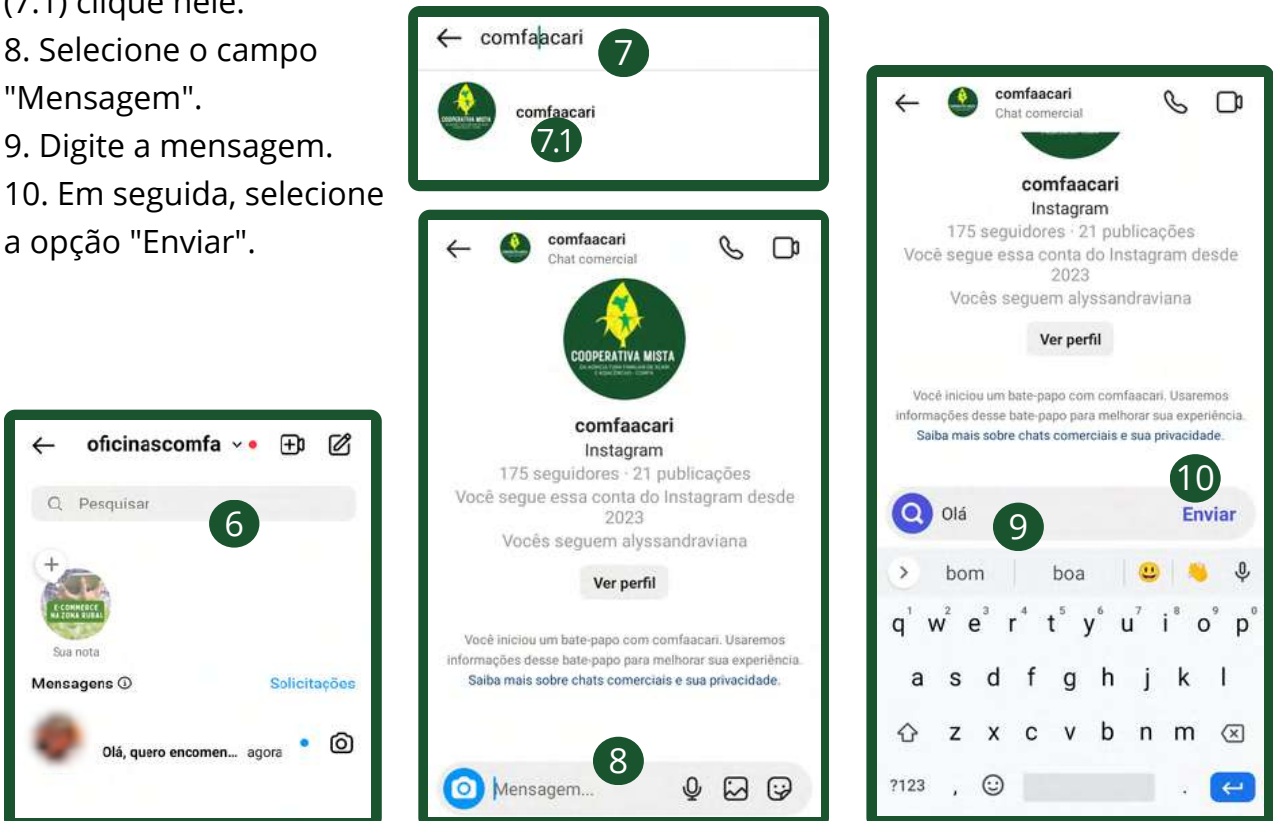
(7.1) clique nele.
8. Selecione o campo "Mensagem".
9. Digite a mensagem.
10. Em seguida, selecione a opção "Enviar".

comfaacari
7
comfaacari
COOPERATIVA MISTA
7.1

oficinascomfa
Pesquisar
6
E-COMMERCE NA ZONA RURAL
Sua nota
Mensagens
Solicitações
Olá, quero encomen... agora

comfaacari
Chat comercial
COOPERATIVA MISTA
comfaacari
Instagram
175 seguidores · 21 publicações
Você segue essa conta do Instagram desde 2023
Vocês seguem alyssandraviana
Ver perfil
Você iniciou um bate-papo com comfaacari. Usaremos informações desse bate-papo para melhorar sua experiência.
Saiba mais sobre chats comerciais e sua privacidade.
8
Mensagem...

comfaacari
Chat comercial
comfaacari
Instagram
175 seguidores · 21 publicações
Você segue essa conta do Instagram desde 2023
Vocês seguem alyssandraviana
Ver perfil
Você iniciou um bate-papo com comfaacari. Usaremos informações desse bate-papo para melhorar sua experiência.
Saiba mais sobre chats comerciais e sua privacidade.
10
Olá
9
Enviar
bom
boa
q 1 w 2 e 3 r 4 t 5 y 6 u 7 i 8 o 9 p 0
a s d f g h j k l
z x c v b n m
?123 ,